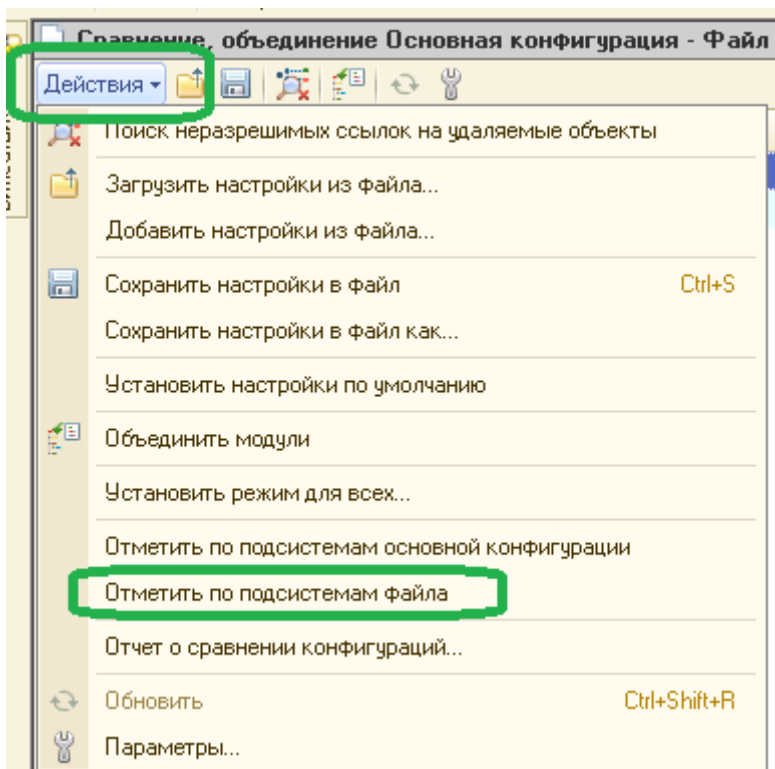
Сравнение, объединение Основная конфигурация - Файл

Действия

Поиск неразрешимых ссылок на удаляемые объекты

Загрузить настройки из файла...

Добавить настройки из файла...

Сохранить настройки в файл Ctrl+S

Сохранить настройки в файл как...

Установить настройки по умолчанию

Объединить модули

Установить режим для всех...

Отметить по подсистемам основной конфигурации

Отметить по подсистемам файла

Отчет о сравнении конфигураций...

Обновить Ctrl+Shift+R

Параметры...